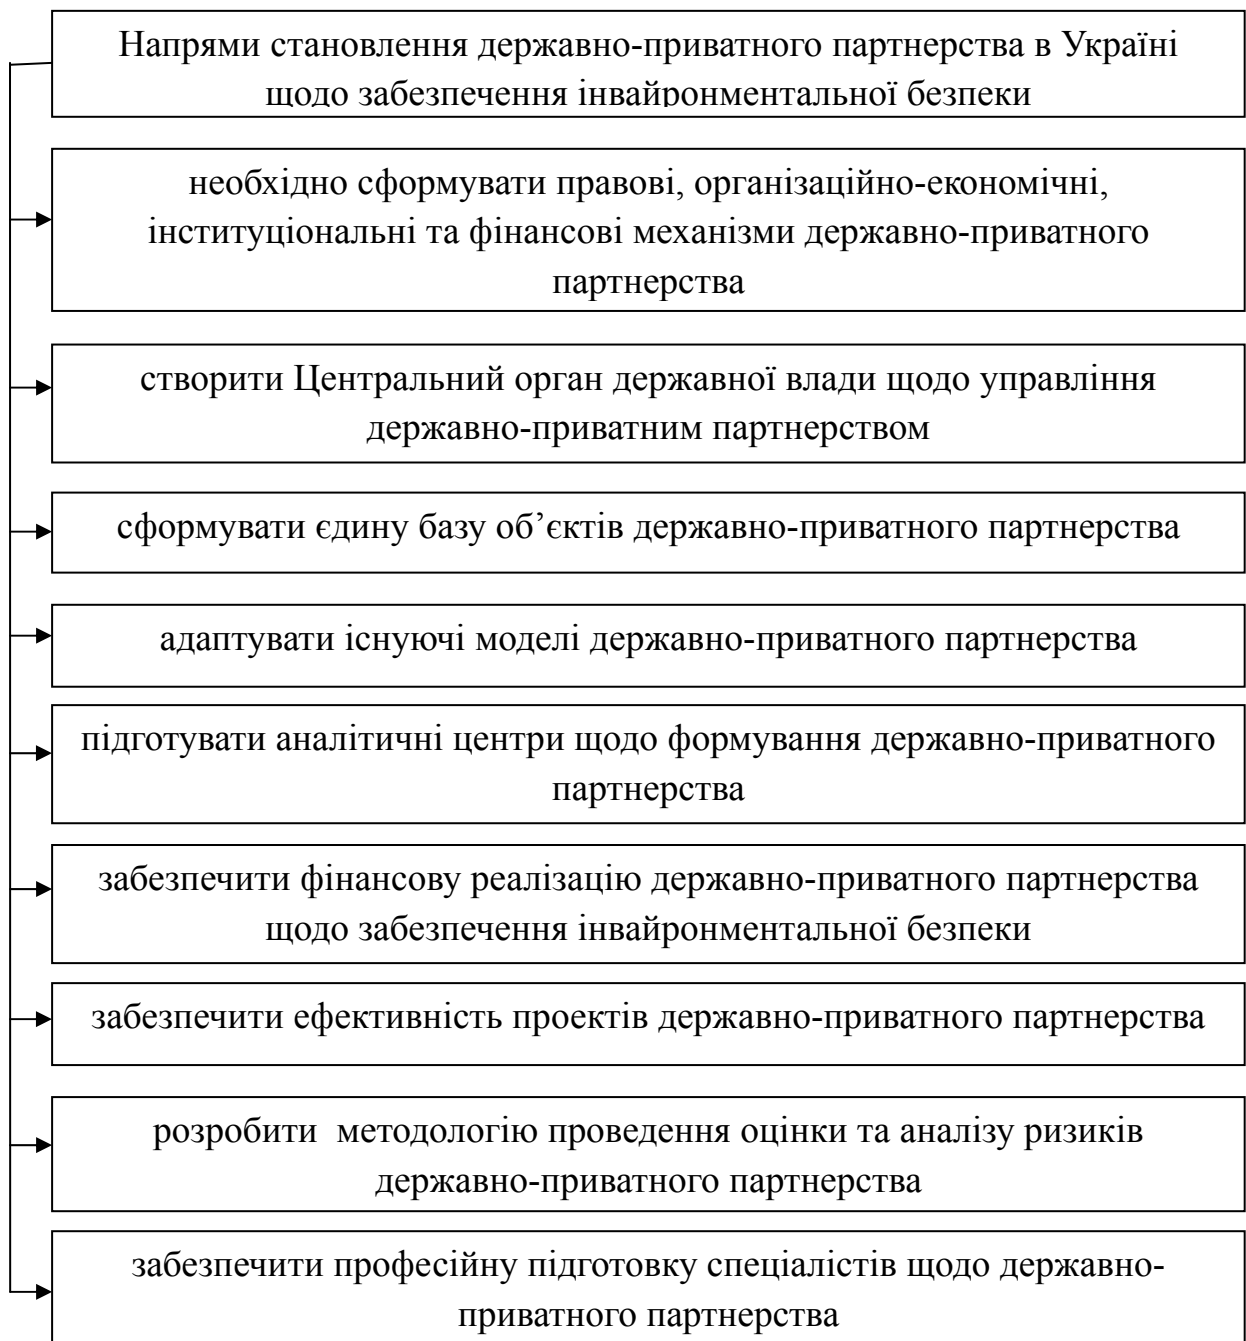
Напрями становлення державно-приватного партнерства в Україні щодо забезпечення інвайронментальної безпеки

необхідно сформувати правові, організаційно-економічні, інституціональні та фінансові механізми державно-приватного партнерства

створити Центральний орган державної влади щодо управління державно-приватним партнерством

сформувати єдину базу об’єктів державно-приватного партнерства

адаптувати існуючі моделі державно-приватного партнерства

підготувати аналітичні центри щодо формування державно-приватного партнерства

забезпечити фінансову реалізацію державно-приватного партнерства щодо забезпечення інвайронментальної безпеки

забезпечити ефективність проектів державно-приватного партнерства

розробити методологію проведення оцінки та аналізу ризиків державно-приватного партнерства

забезпечити професійну підготовку спеціалістів щодо державно-приватного партнерства